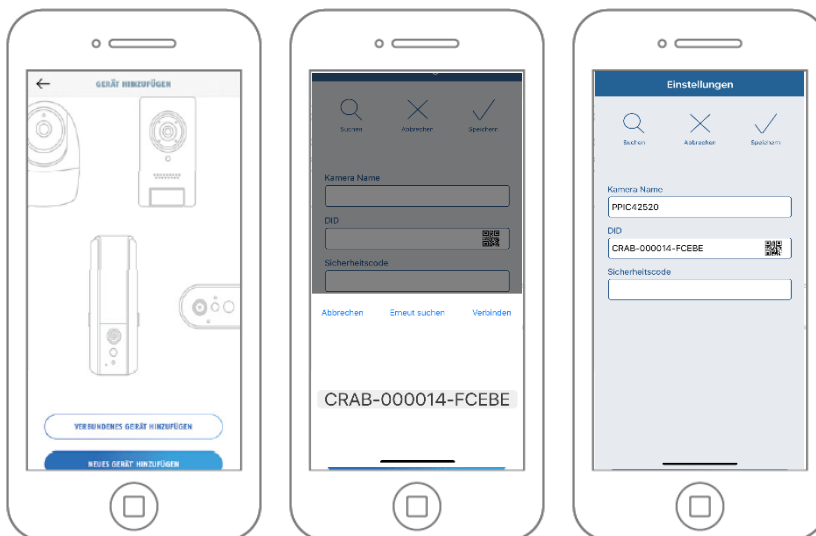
GERÄT HINZUFÜGEN

VERBUNDENES GERÄT HINZUFÜGEN

NEUES GERÄT HINZUFÜGEN

Suchen
Abbrechen
Speichern

Kamera Name

DID

Sicherheitscode

Abbrechen
Erneut suchen
Verbinden

CRAB-000014-FCEBE

Einstellungen

Suchen
Abbrechen
Speichern

Kamera Name
PPIC42520

DID
CRAB-000014-FCEBE

Sicherheitscode